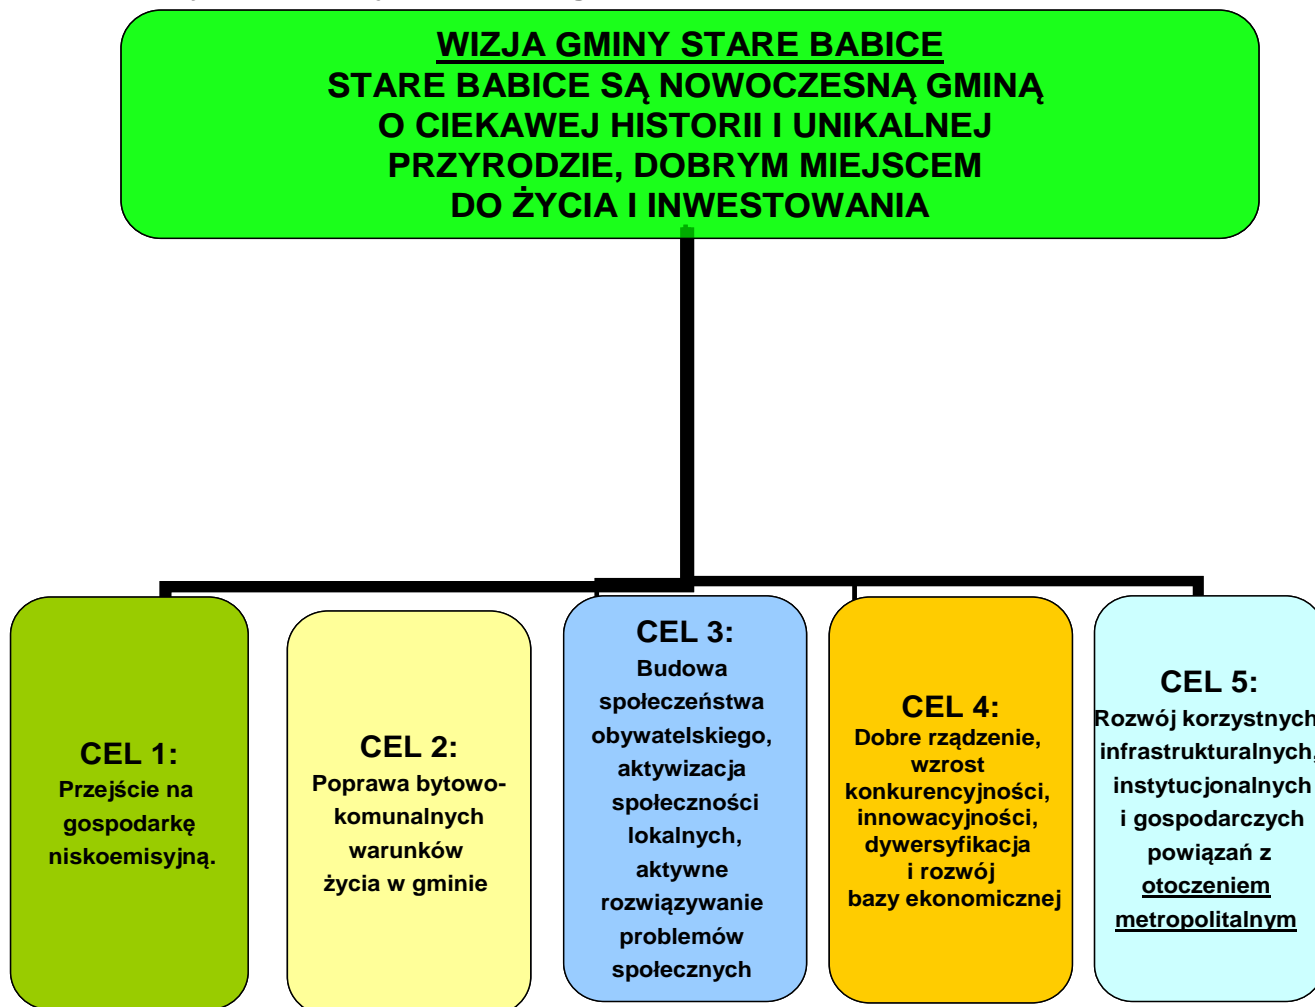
WIZJA GMINY STARE BABICE
STARE BABICE SĄ NOWOCZESNĄ GMINĄ O CIEKAWEJ HISTORII I UNIKALNEJ PRZYRODZIE, DOBRYM MIEJSCEM DO ŻYCIA I INWESTOWANIA

CEL 1:
Przejście na gospodarkę niskoemisyjną.

CEL 2:
Poprawa bytowo-komunalnych warunków życia w gminie

CEL 3:
Budowa społeczeństwa obywatelskiego, aktywizacja społeczności lokalnych, aktywne rozwiązywanie problemów społecznych

CEL 4:
Dobre rządzenie, wzrost konkurencyjności, innowacyjności, dywersyfikacja i rozwój bazy ekonomicznej

CEL 5:
Rozwój korzystnych infrastrukturalnych, instytucjonalnych i gospodarczych powiązań z otoczeniem metropolitalnym